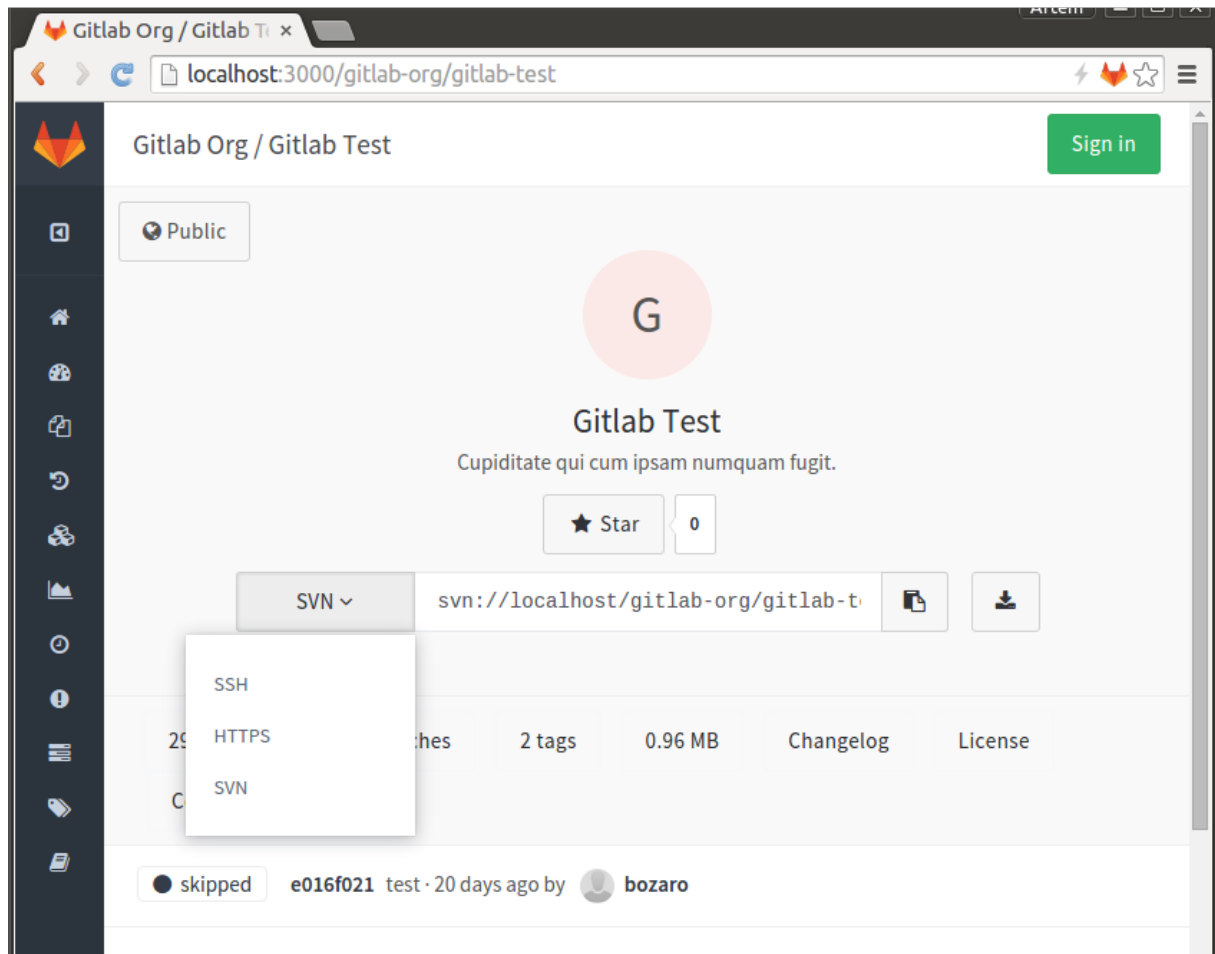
Artem

Gitlab Org / Gitlab T ×

localhost:3000/gitlab-org/gitlab-test

Gitlab Org / Gitlab Test

Sign in

Public

G

Gitlab Test

Cupiditate qui cum ipsam numquam fugit.

Star 0

SVN

svn://localhost/gitlab-org/gitlab-t

SSH

HTTPS

SVN

29 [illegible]ches 2 tags 0.96 MB Changelog License

C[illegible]

skipped e016f021 test · 20 days ago by bozaro